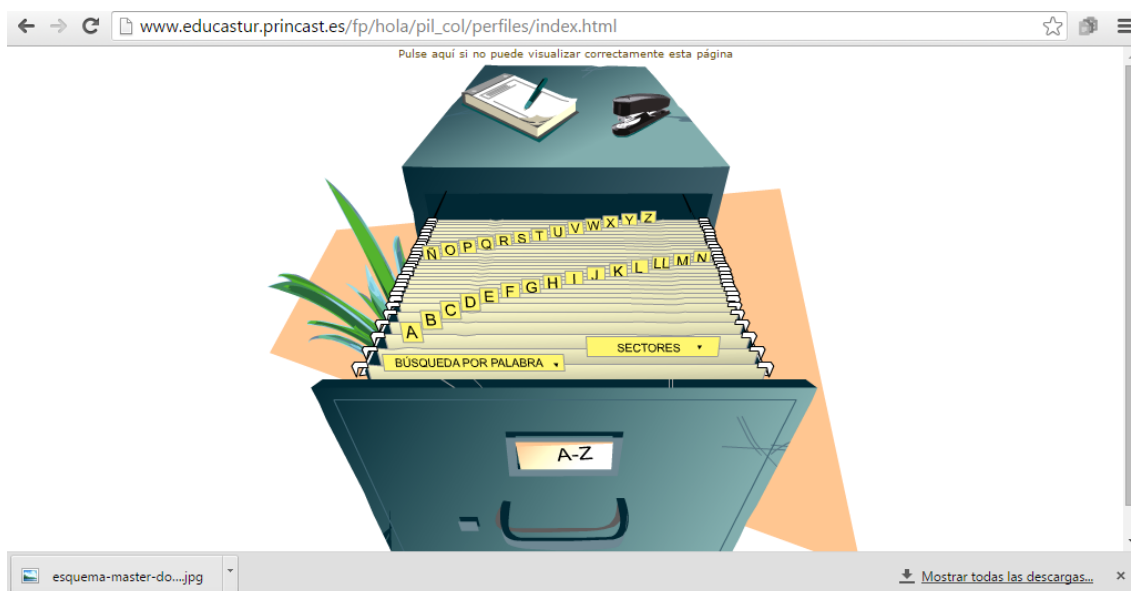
www.educastur.princast.es/fp/hola/pil_col/perfiles/index.html

Pulse aquí si no puede visualizar correctamente esta página

Ñ O P Q R S T U V W X Y Z

A B C D E F G H I J K L LL M N

SECTORES

BÚSQUEDA POR PALABRA

A-Z

esquema-master-do....jpg

Mostrar todas las descargas...